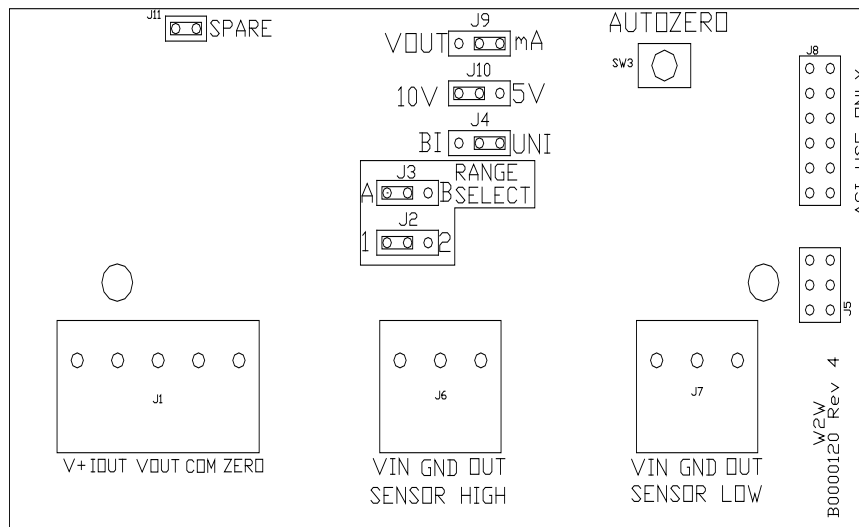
J11 SPARE

J9
VOUT mA

AUTOZERO

SW3

J8

ACI USE ONLY

J10
10V 5V

J4
BI UNI

J3 RANGE
A B SELECT

J2
1 2

J5

J1

J6

J7

W2W
B000120 Rev 4

V+ IOUT VOUT COM ZERO

VIN GND OUT
SENSOR HIGH

VIN GND OUT
SENSOR LOW